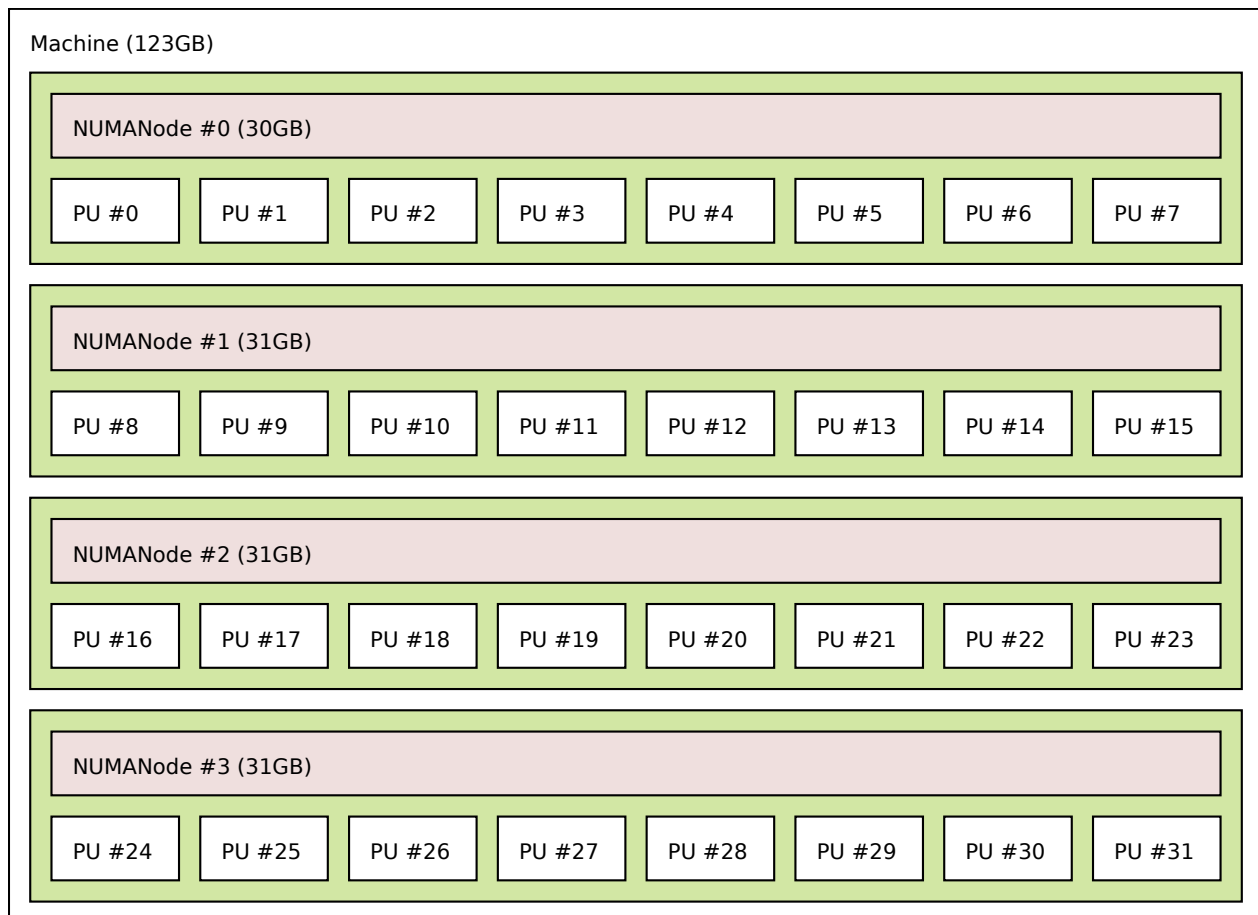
Machine (123GB)

NUMANode #0 (30GB)

PU #0 PU #1 PU #2 PU #3 PU #4 PU #5 PU #6 PU #7

NUMANode #1 (31GB)

PU #8 PU #9 PU #10 PU #11 PU #12 PU #13 PU #14 PU #15

NUMANode #2 (31GB)

PU #16 PU #17 PU #18 PU #19 PU #20 PU #21 PU #22 PU #23

NUMANode #3 (31GB)

PU #24 PU #25 PU #26 PU #27 PU #28 PU #29 PU #30 PU #31